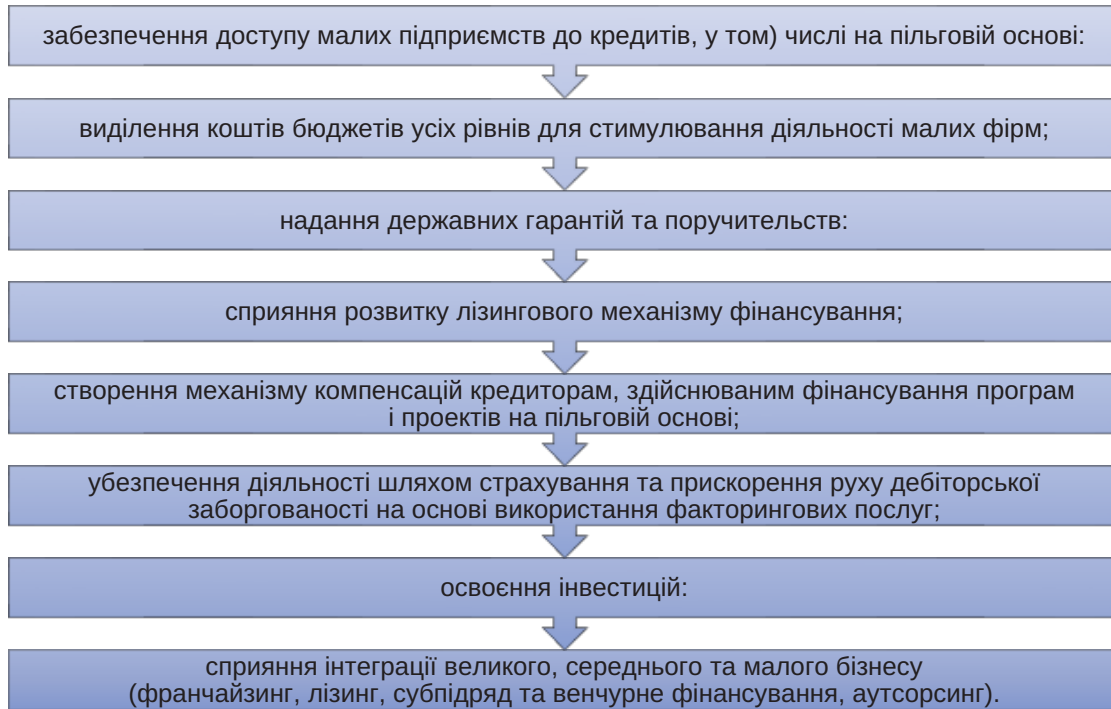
забезпечення доступу малих підприємств до кредитів, у том) числі на пільговій основі:

виділення коштів бюджетів усіх рівнів для стимулювання діяльності малих фірм;

надання державних гарантій та поручительств:

сприяння розвитку лізингового механізму фінансування;

створення механізму компенсацій кредиторам, здійснюваним фінансування програм і проектів на пільговій основі;

убезпечення діяльності шляхом страхування та прискорення руху дебіторської заборгованості на основі використання факторингових послуг;

освоєння інвестицій:

сприяння інтеграції великого, середнього та малого бізнесу (франчайзинг, лізинг, субпідряд та венчурне фінансування, аутсорсинг).